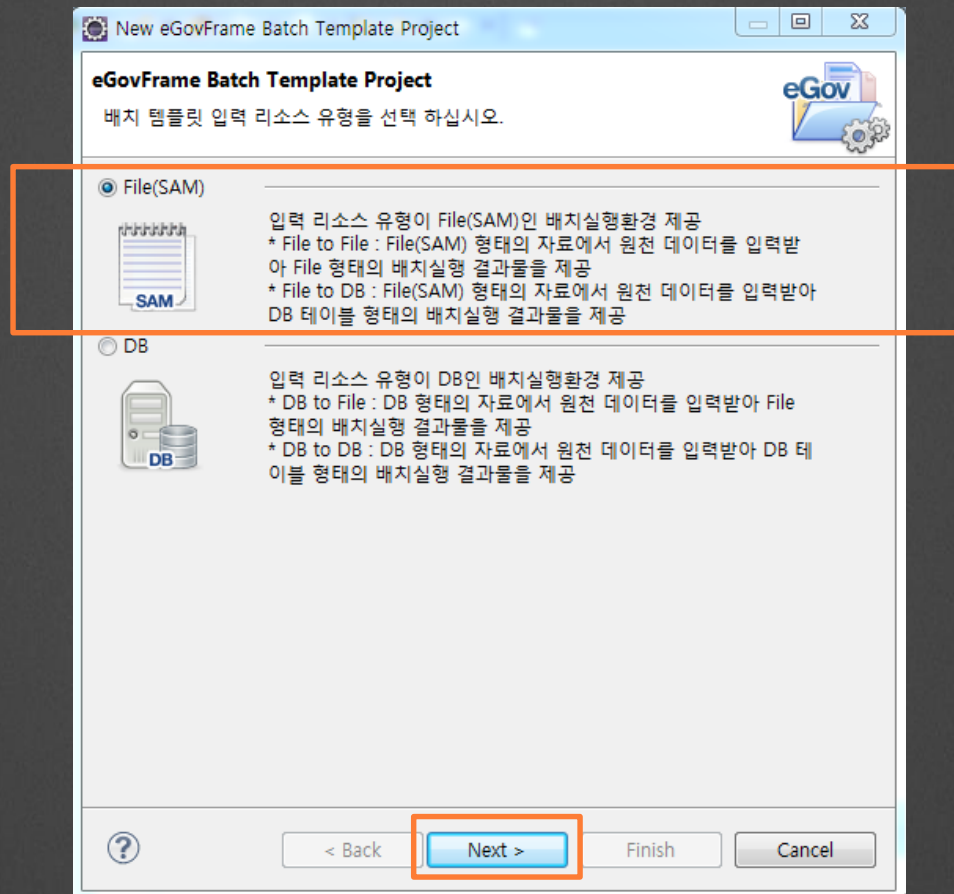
New eGovFrame Batch Template Project

eGovFrame Batch Template Project
배치 템플릿 입력 리소스 유형을 선택 하십시오.

eGov

File(SAM)

SAM

입력 리소스 유형이 File(SAM)인 배치실행환경 제공
* File to File : File(SAM) 형태의 자료에서 원천 데이터를 입력받아 File 형태의 배치실행 결과물을 제공
* File to DB : File(SAM) 형태의 자료에서 원천 데이터를 입력받아 DB 테이블 형태의 배치실행 결과물을 제공

DB

DB

입력 리소스 유형이 DB인 배치실행환경 제공
* DB to File : DB 형태의 자료에서 원천 데이터를 입력받아 File 형태의 배치실행 결과물을 제공
* DB to DB : DB 형태의 자료에서 원천 데이터를 입력받아 DB 테이블 형태의 배치실행 결과물을 제공

?

< Back

Next >

Finish

Cancel